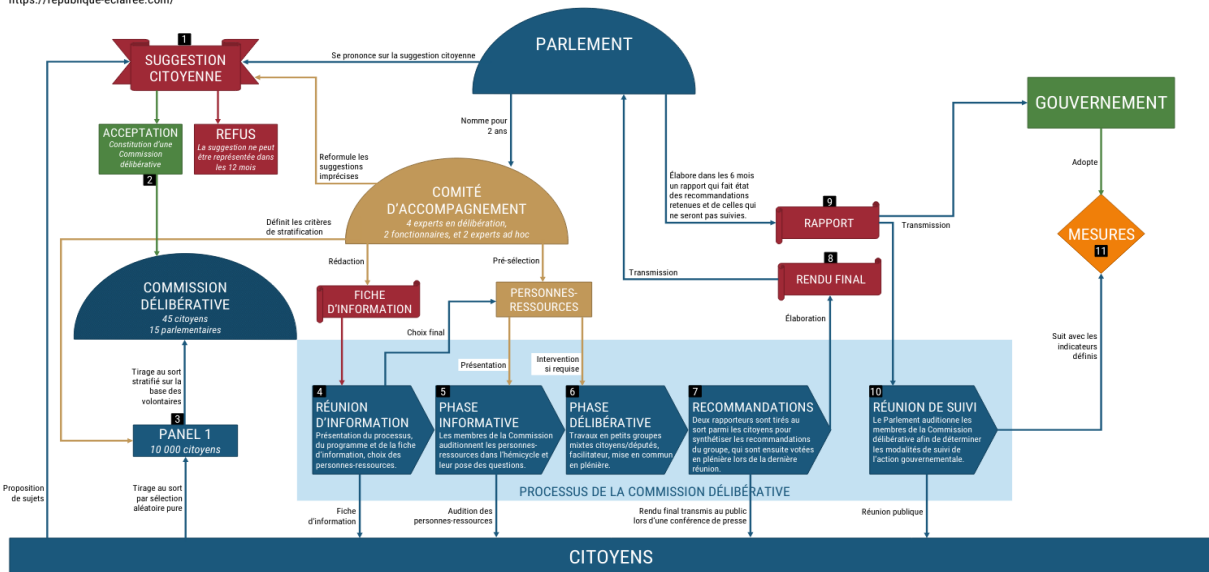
https://republique-eclairee.com/

1
SUGGESTION CITOYENNE

Se prononce sur la suggestion citoyenne

PARLEMENT

ACCEPTATION
Constitution d'une Commission délibérative

2

REFUS
La suggestion ne peut être représentée dans les 12 mois

Nomme pour 2 ans

Reformule les suggestions imprécises

COMITÉ D'ACCOMPAGNEMENT
4 experts en délibération, 2 fonctionnaires, et 2 experts ad hoc

Définit les critères de stratification

Élabore dans les 6 mois un rapport qui fait état des recommandations retenues et de celles qui ne seront pas suivies.

GOUVERNEMENT

Adopte

9
RAPPORT

Transmission

MESURES
11

8
RENDU FINAL

Transmission

COMMISSION DÉLIBÉRATIVE
45 citoyens
15 parlementaires

Rédaction

Pré-sélection

FICHE D'INFORMATION

PERSONNES-RESSOURCES

Choix final

Élaboration

Suit avec les indicateurs définis

Tirage au sort stratifié sur la base des volontaires

Présentation

Intervention si requise

3
PANEL 1
10 000 citoyens

4
RÉUNION D'INFORMATION
Présentation du processus, du programme et de la fiche d'information, choix des personnes-ressources.

5
PHASE INFORMATIVE
Les membres de la Commission auditionnent les personnes-ressources dans l'hémicycle et leur pose des questions.

6
PHASE DÉLIBÉRATIVE
Travaux en petits groupes mixtes citoyens/députés, facilitateur, mise en commun en plénière.

7
RECOMMANDATIONS
Deux rapporteurs sont tirés au sort parmi les citoyens pour synthétiser les recommandations du groupe, qui sont ensuite votées en plénière lors de la dernière réunion.

10
RÉUNION DE SUIVI
Le Parlement auditionne les membres de la Commission délibérative afin de déterminer les modalités de suivi de l'action gouvernementale.

PROCESSUS DE LA COMMISSION DÉLIBÉRATIVE

Proposition de sujets

Tirage au sort par sélection aléatoire pure

Fiche d'information

Audition des personnes-ressources

Rendu final transmis au public lors d'une conférence de presse

Réunion publique

CITOYENS